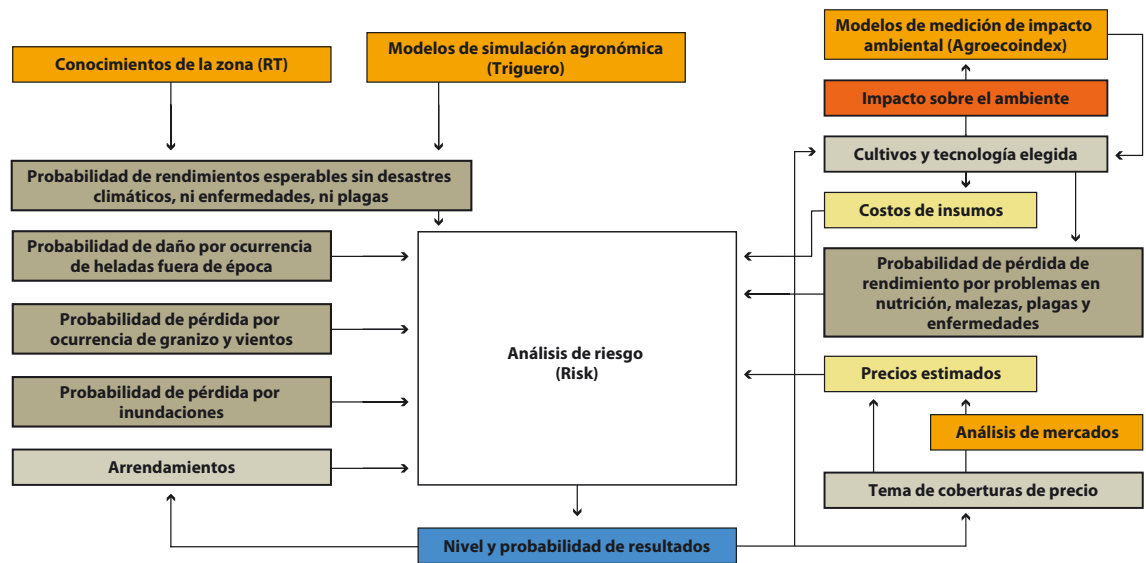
Conocimientos de la zona (RT)

Modelos de simulación agronómica (Triguero)

Modelos de medición de impacto ambiental (Agroecoindex)

Impacto sobre el ambiente

Cultivos y tecnología elegida

Probabilidad de rendimientos esperables sin desastres climáticos, ni enfermedades, ni plagas

Costos de insumos

Probabilidad de daño por ocurrencia de heladas fuera de época

Probabilidad de pérdida de rendimiento por problemas en nutrición, malezas, plagas y enfermedades

Probabilidad de pérdida por ocurrencia de granizo y vientos

Análisis de riesgo (Risk)

Precios estimados

Probabilidad de pérdida por inundaciones

Análisis de mercados

Arrendamientos

Tema de coberturas de precio

Nivel y probabilidad de resultados